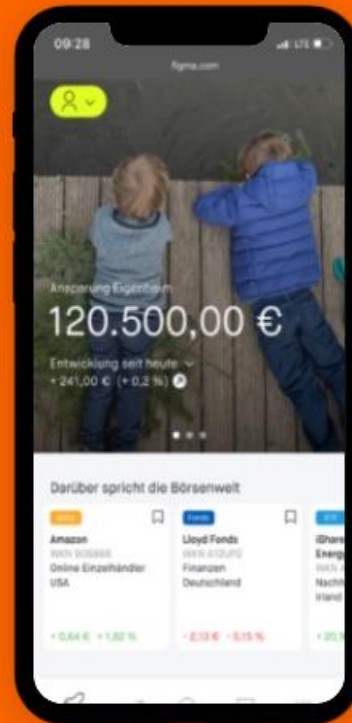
09:28

figma.com

Ansparung Eigenheim

120.500,00 €

Entwicklung seit heute

+ 241,00 € (+ 0,2 %)

Darüber spricht die Börsenwelt

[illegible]

Amazon

WKN 906866

Online Einzelhändler

USA

+ 0,64 € + 1,82 %

Fonds

Lloyd Fonds

WKN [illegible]

Finanzen

Deutschland

- 0,10 € - 0,15 %

ETF

iShare

Energ

WKN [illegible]

Nachh

Irland

+ 20,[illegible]